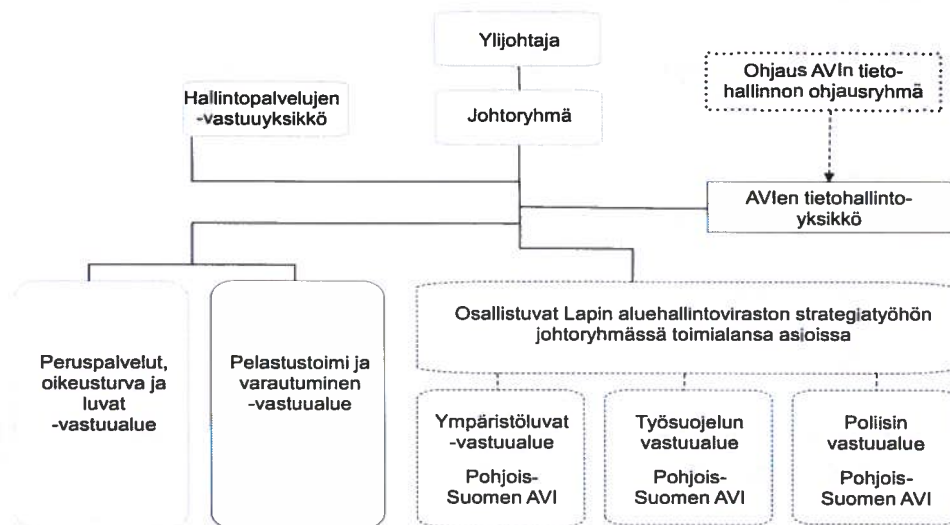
Ylijohtaja

Johtoryhmä

Hallintopalvelujen -vastuuyksikkö

Ohjaus AVIn tietohallinnon ohjausryhmä

AVIen tietohallintoyksikkö

Peruspalvelut, oikeusturva ja luvat -vastuualue

Pelastustoimi ja varautuminen -vastuualue

Osallistuvat Lapin aluehallintoviraston strategiatyöhön johtoryhmässä toimialansa asioissa

Ympäristöluvat -vastuualue

Pohjois-Suomen AVI

Työsuojelun vastuualue

Pohjois-Suomen AVI

Poliisin vastuualue

Pohjois-Suomen AVI